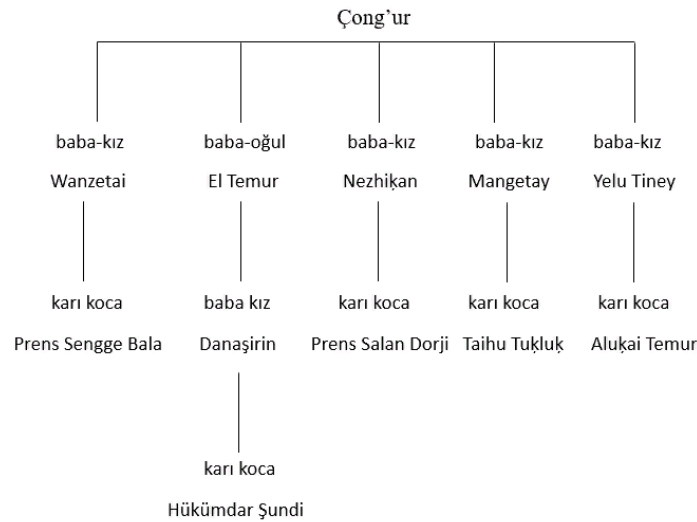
Çong'ur

baba-kız
Wanzetai

karı koca
Prens Sengge Bala

baba-oğul
El Temur

baba kız
Danaşirin

karı koca
Hükümdar Şundi

baba-kız
Nezhiḳan

karı koca
Prens Salan Dorji

baba-kız
Mangetay

karı koca
Taihu Tuḳluḳ

baba-kız
Yelu Tiney

karı koca
Aluḳai Temur